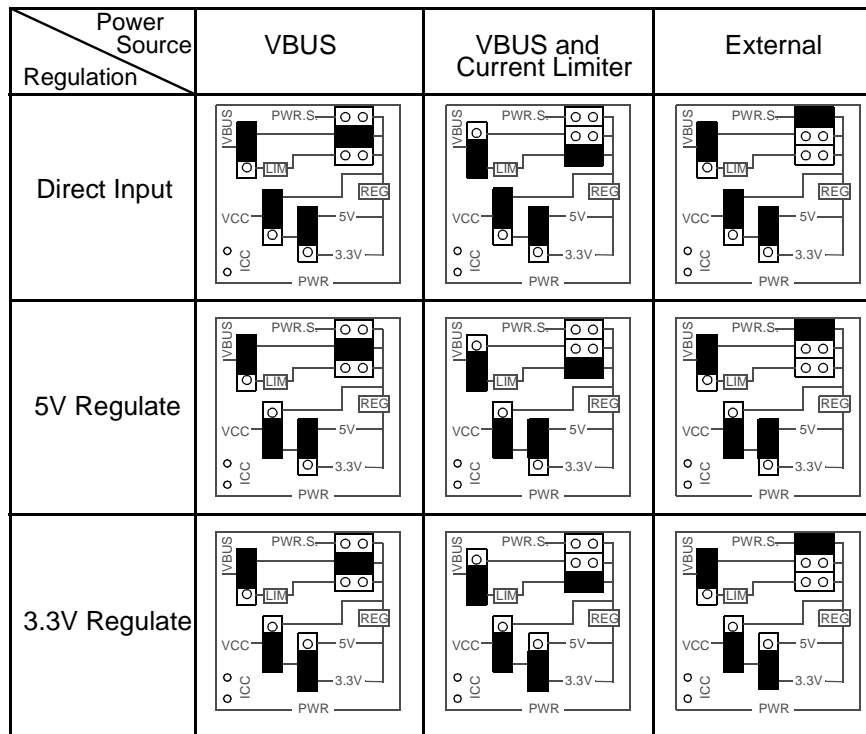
| Power Source / Regulation | VBUS | VBUS and Current Limiter | External |
|---|---|---|---|
| Direct Input | VBUS PWR.S. LIM REG VCC 5V 3.3V ICC PWR | VBUS PWR.S. LIM REG VCC 5V 3.3V ICC PWR | VBUS PWR.S. LIM REG VCC 5V 3.3V ICC PWR |
| 5V Regulate | VBUS PWR.S. LIM REG VCC 5V 3.3V ICC PWR | VBUS PWR.S. LIM REG VCC 5V 3.3V ICC PWR | VBUS PWR.S. LIM REG VCC 5V 3.3V ICC PWR |
| 3.3V Regulate | VBUS PWR.S. LIM REG VCC 5V 3.3V ICC PWR | VBUS PWR.S. LIM REG VCC 5V 3.3V ICC PWR | VBUS PWR.S. LIM REG VCC 5V 3.3V ICC PWR |